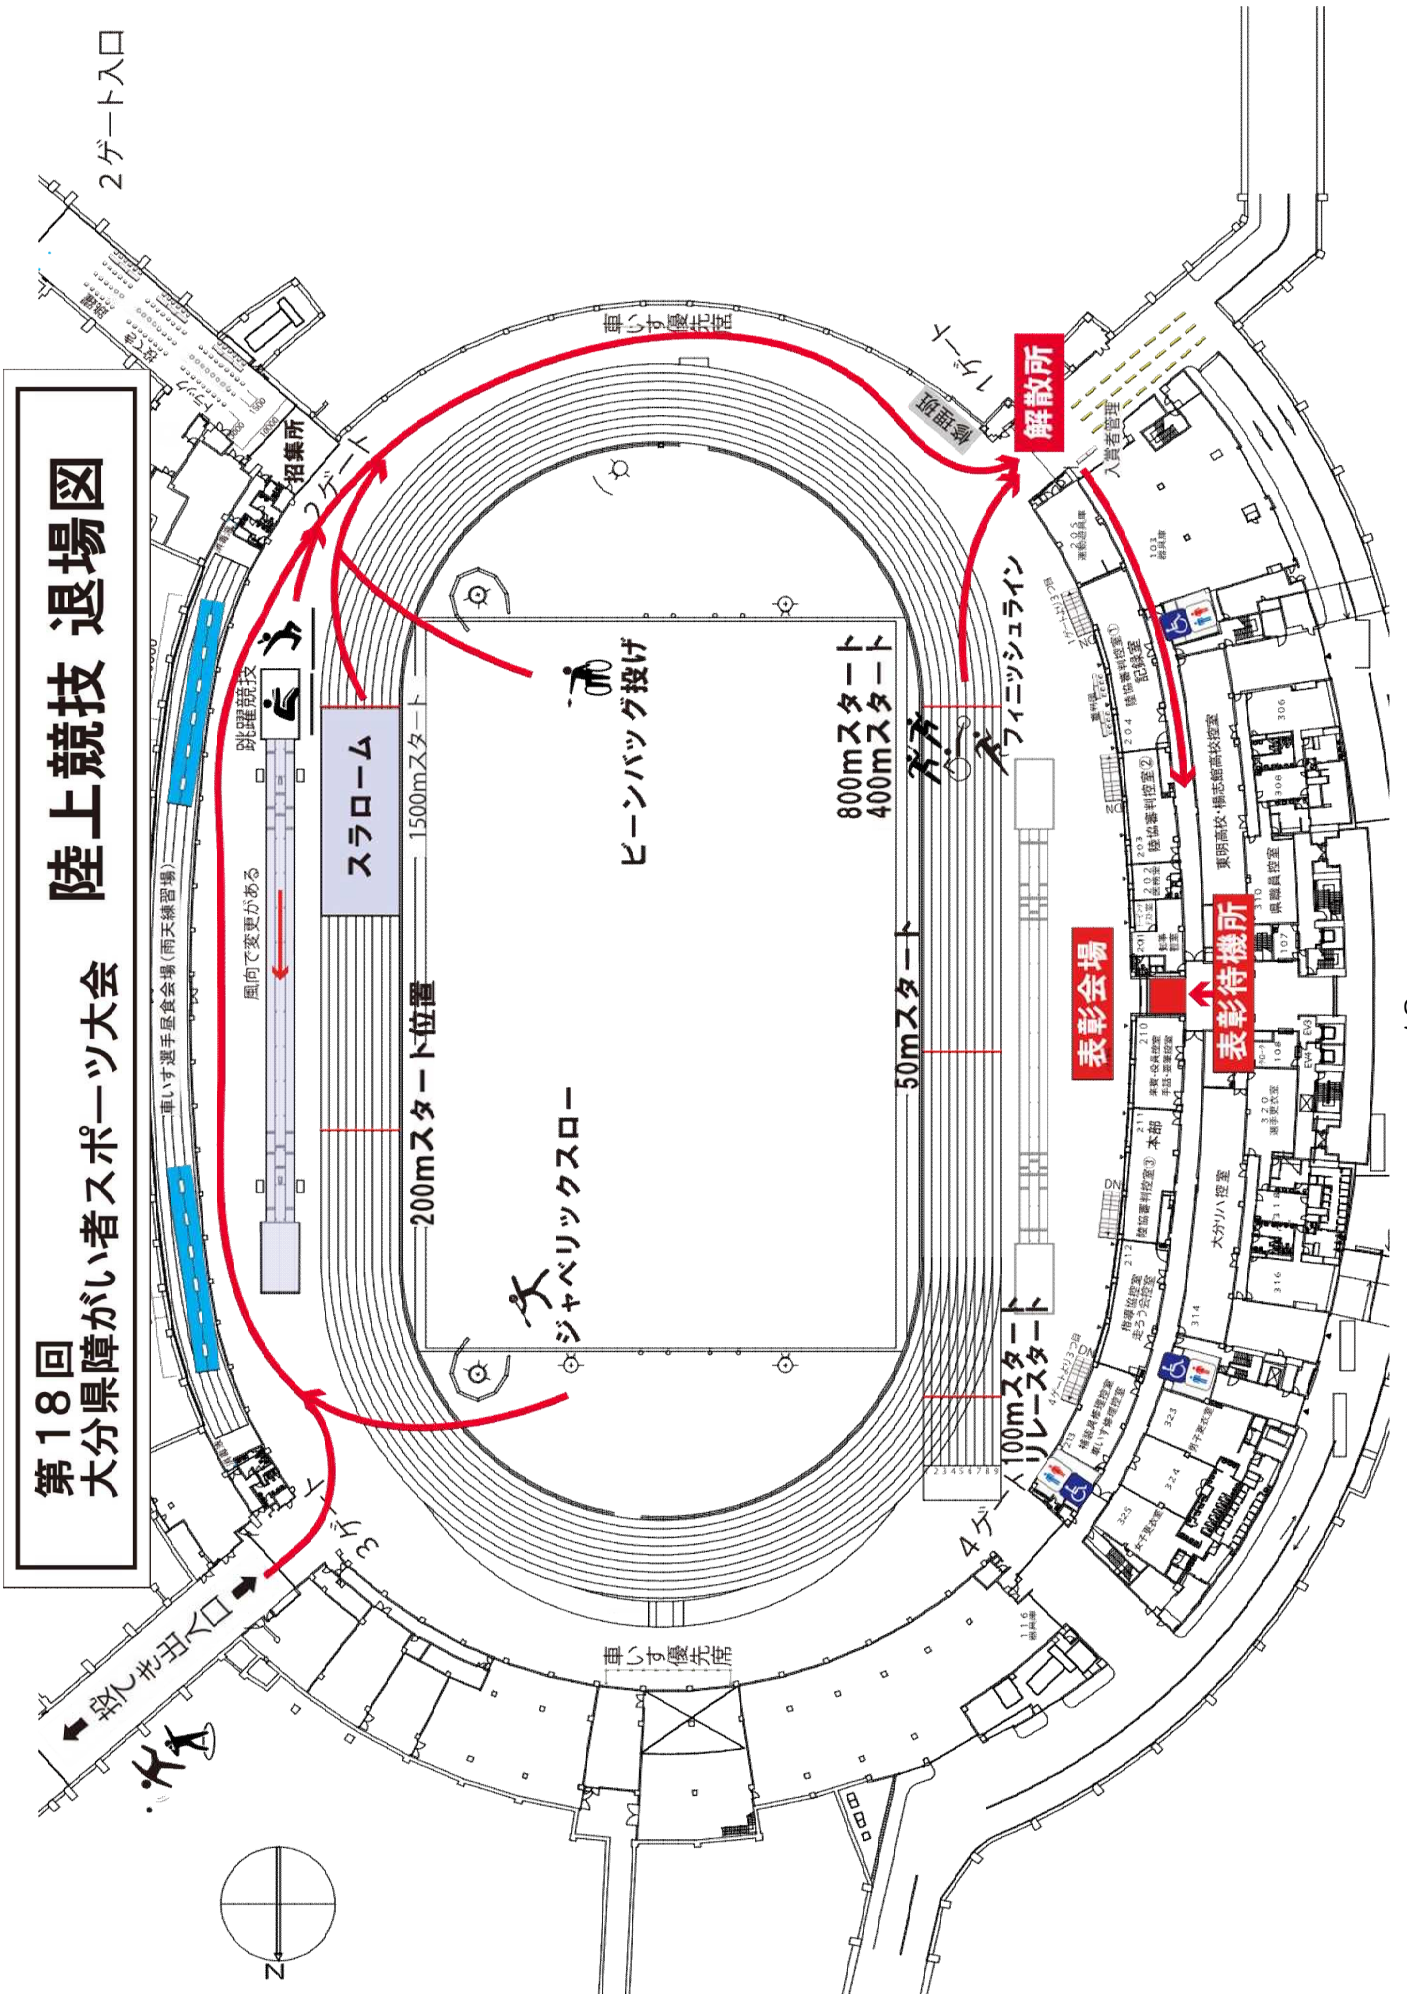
第18回
大分県障がい者スポーツ大会

陸上競技 退場図

2ゲート入口

招集所

2ゲート

1ゲート

解散所

待機場

入賞者管理

車いす優先席

跳躍競技

スラローム

1500mスタート

ビーンバッグ投げ

800mスタート
400mスタート

フィニッシュライン

風向で変更がある

車いす選手昼食会場（雨天練習場）

200mスタート位置

50mスタート

ジャベリックスロー

100mスタート
リレースタート

表彰会場

表彰待機所

陸協審判控室①
記録室

陸協審判控室②

東明高校・楊志館高校控室

県職員控室

本部

陸協審判控室③

大分リハ控室

指導協控室
走ろう会控室

補装具修理控室
車いす修理控室

女子更衣室

男子更衣室

選手更衣室

3ゲート

4ゲート

出入口 きいぬ

車いす優先席

N